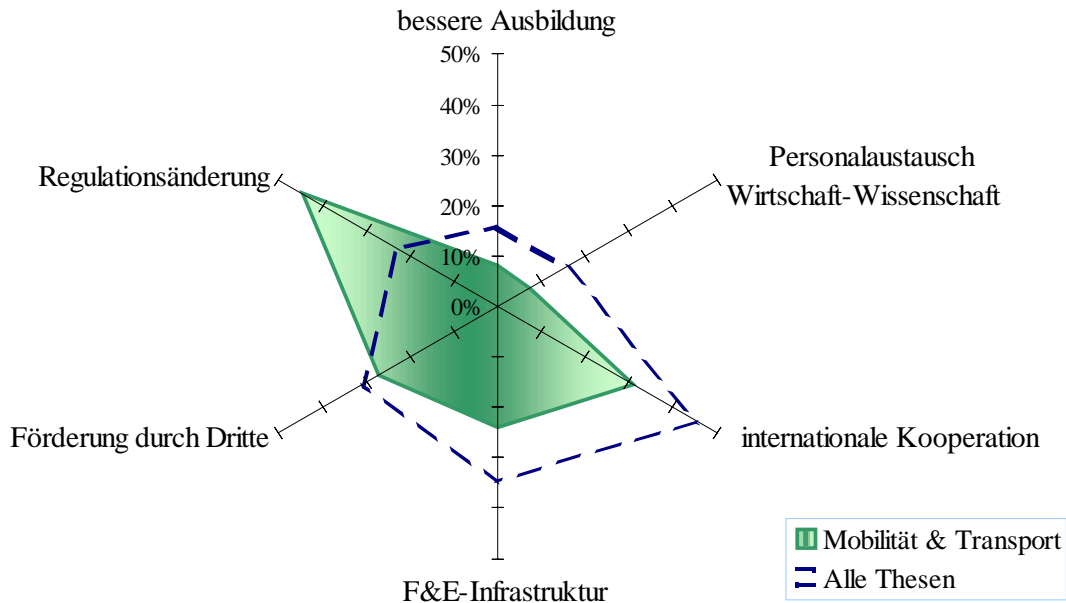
bessere Ausbildung

50%
40%
30%
20%
10%
0%

Personalaustausch Wirtschaft-Wissenschaft

Regulationsänderung

internationale Kooperation

Förderung durch Dritte

F&E-Infrastruktur

Mobilität & Transport
Alle Thesen